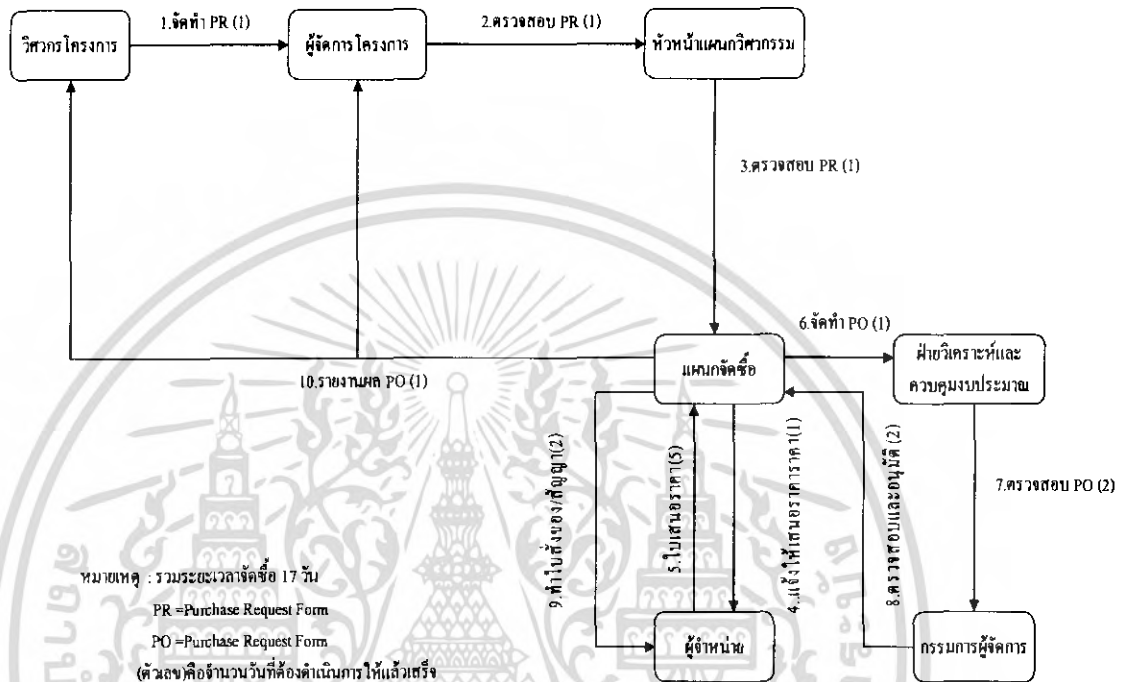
วิศวกรโครงการ

1.จัดทำ PR (1)

ผู้จัดการโครงการ

2.ตรวจสอบ PR (1)

หัวหน้าแผนกวิศวกรรม

3.ตรวจสอบ PR (1)

6.จัดทำ PO (1)

แผนกจัดซื้อ

ฝ่ายวิเคราะห์และควบคุมงบประมาณ

10.รายงานผล PO (1)

9.ทำใบสั่งของ/สัญญา(2)

5.ใบเสนอราคา(5)

4.แจ้งให้เสนอราคาราคา(1)

8.ตรวจสอบและอนุมัติ (2)

7.ตรวจสอบ PO (2)

หมายเหตุ : รวมระยะเวลาจัดซื้อ 17 วัน

PR =Purchase Request Form

PO =Purchase Request Form

(ตัวเลข)คือจำนวนวันที่ต้องดำเนินการให้แล้วเสร็จ

ผู้จำหน่าย

กรรมการผู้จัดการ